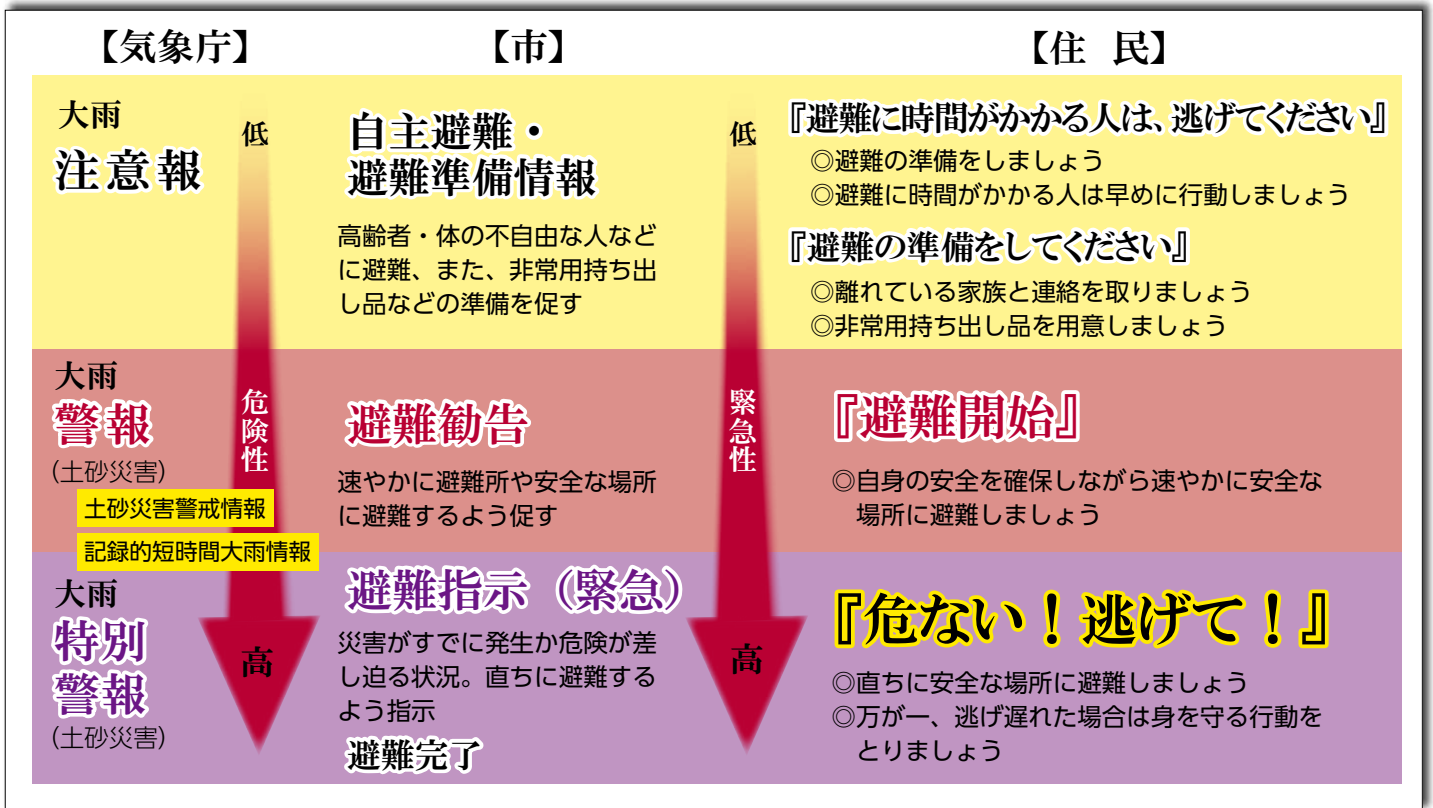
【気象庁】

【市】

【住　民】

大雨
注意報

低

自主避難・
避難準備情報

高齢者・体の不自由な人などに避難、また、非常用持ち出し品などの準備を促す

低

『避難に時間がかかる人は、逃げてください』
◎避難の準備をしましょう
◎避難に時間がかかる人は早めに行動しましょう

『避難の準備をしてください』
◎離れている家族と連絡を取りましょう
◎非常用持ち出し品を用意しましょう

大雨
警報
(土砂災害)

危険性

土砂災害警戒情報

記録的短時間大雨情報

避難勧告

速やかに避難所や安全な場所に避難するよう促す

緊急性

『避難開始』
◎自身の安全を確保しながら速やかに安全な場所に避難しましょう

大雨
特別
警報
(土砂災害)

高

避難指示（緊急）

災害がすでに発生か危険が差し迫る状況。直ちに避難するよう指示

避難完了

高

『危ない！逃げて！』
◎直ちに安全な場所に避難しましょう
◎万が一、逃げ遅れた場合は身を守る行動をとりましょう